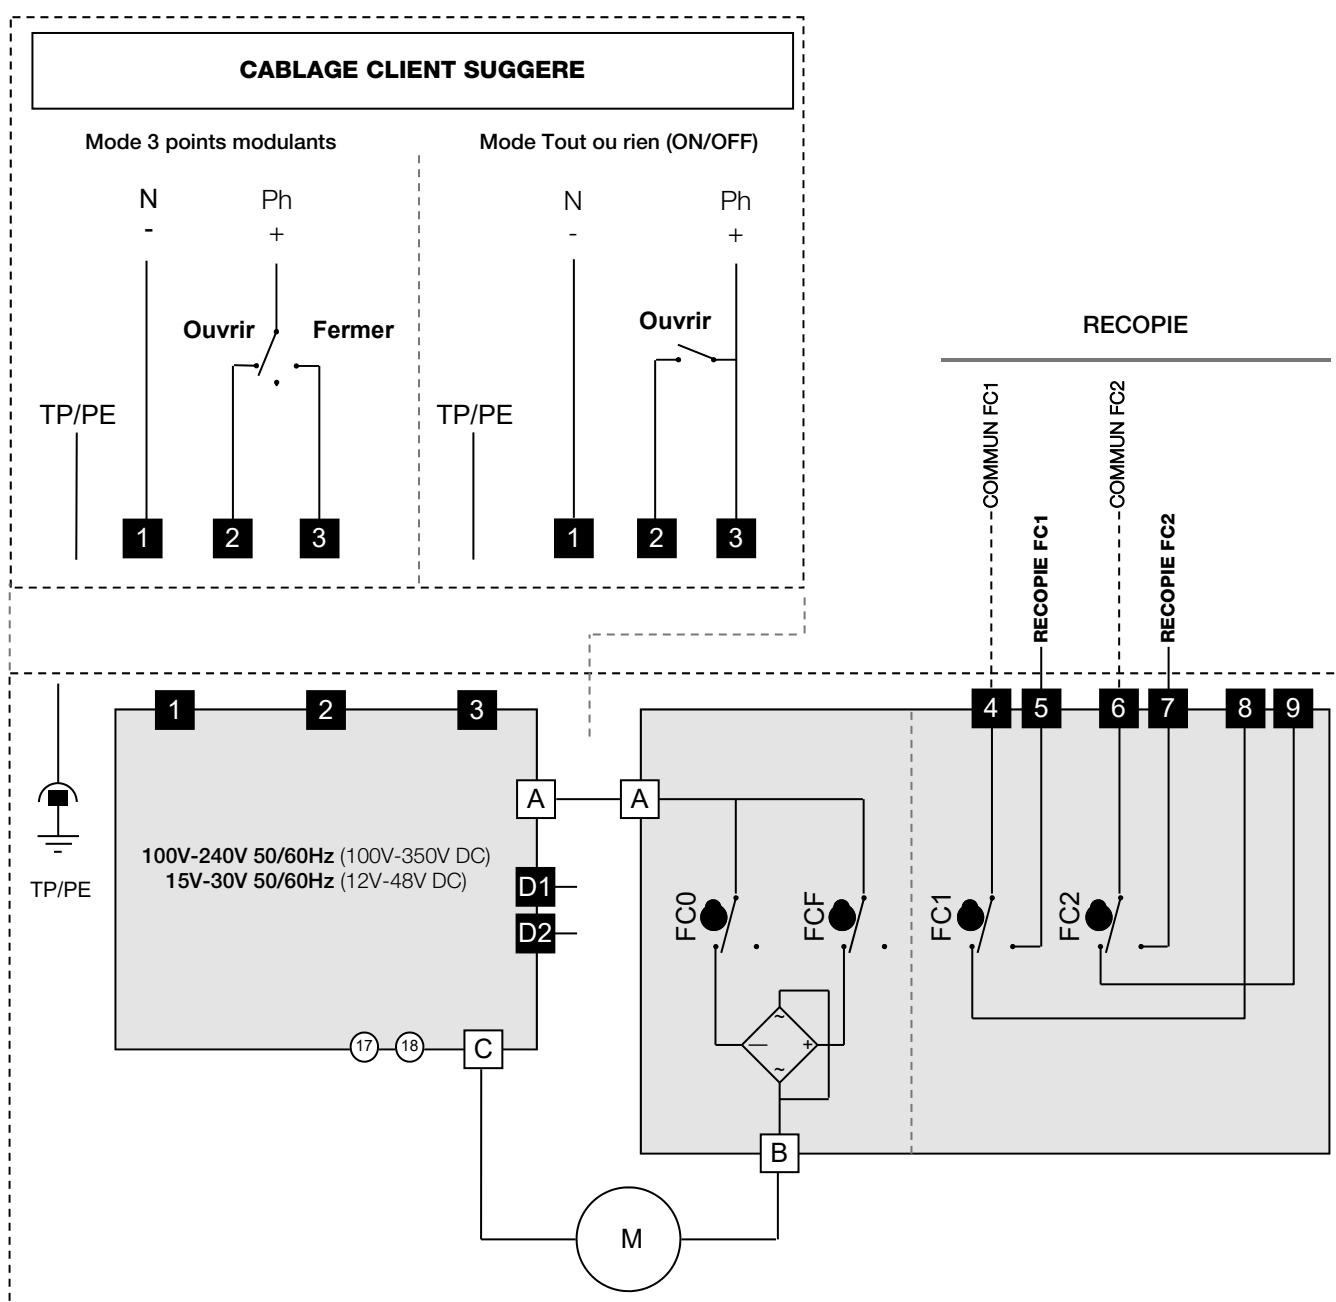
CABLAGE CLIENT SUGGERE

Mode 3 points modulants

N
-
Ph
+
Ouvrir
Fermer
TP/PE
1 2 3

Mode Tout ou rien (ON/OFF)

N
-
Ph
+
Ouvrir
TP/PE
1 2 3

RECOPIE

COMMUN FC1
RECOPIE FC1
COMMUN FC2
RECOPIE FC2

1 2 3

TP/PE

100V-240V 50/60Hz (100V-350V DC)
15V-30V 50/60Hz (12V-48V DC)

A
D1
D2
17 18 C

A
FC0
FCF
~
—
+
~
B

4 5 6 7 8 9
FC1
FC2

M